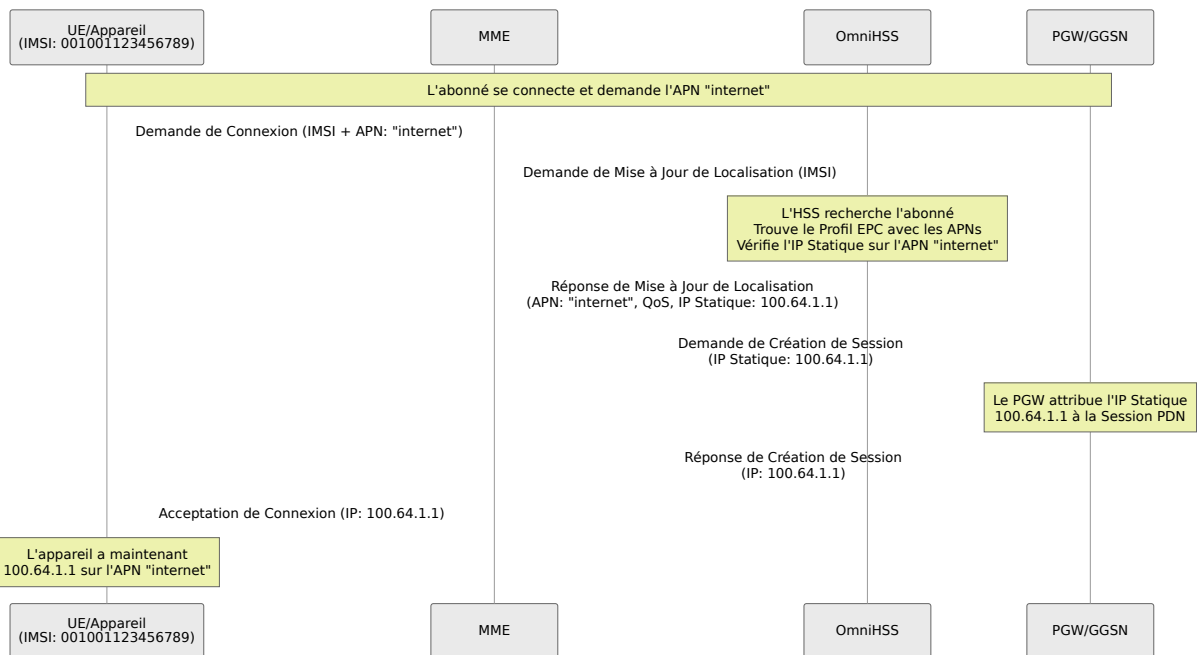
UE/Appareil
(IMSI: 001001123456789)

MME

OmniHSS

PGW/GGSN

L'abonné se connecte et demande l'APN "internet"

Demande de Connexion (IMSI + APN: "internet")

Demande de Mise à Jour de Localisation (IMSI)

L'HSS recherche l'abonné
Trouve le Profil EPC avec les APNs
Vérifie l'IP Statique sur l'APN "internet"

Réponse de Mise à Jour de Localisation
(APN: "internet", QoS, IP Statique: 100.64.1.1)

Demande de Création de Session
(IP Statique: 100.64.1.1)

Le PGW attribue l'IP Statique
100.64.1.1 à la Session PDN

Réponse de Création de Session
(IP: 100.64.1.1)

Acceptation de Connexion (IP: 100.64.1.1)

L'appareil a maintenant
100.64.1.1 sur l'APN "internet"

UE/Appareil
(IMSI: 001001123456789)

MME

OmniHSS

PGW/GGSN